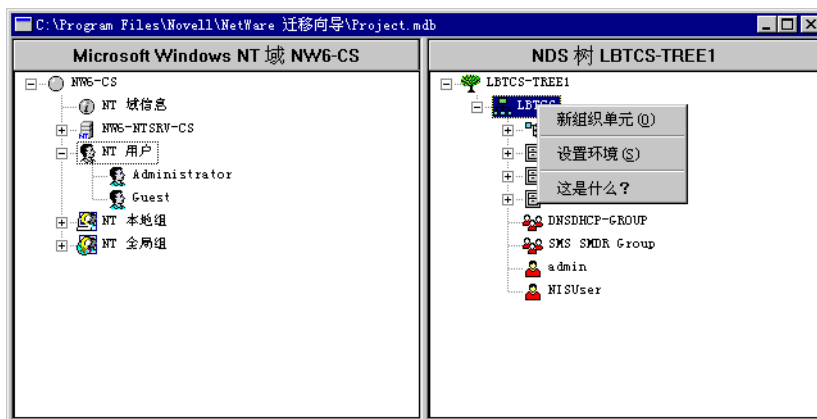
C:\Program Files\Novell\NetWare 迁移向导\Project.mdb

Microsoft Windows NT 域 NW6-CS

NW6-CS
NT 域信息
NW6-NTSRV-CS
NT 用户
Administrator
Guest
NT 本地组
NT 全局组

NDS 树 LBTCS-TREE1

LBTCS-TREE1
LBTCS
新组织单元 (O)
设置环境 (S)
这是什么？
DNSDHCP-GROUP
SMS SMDR Group
admin
NISUser